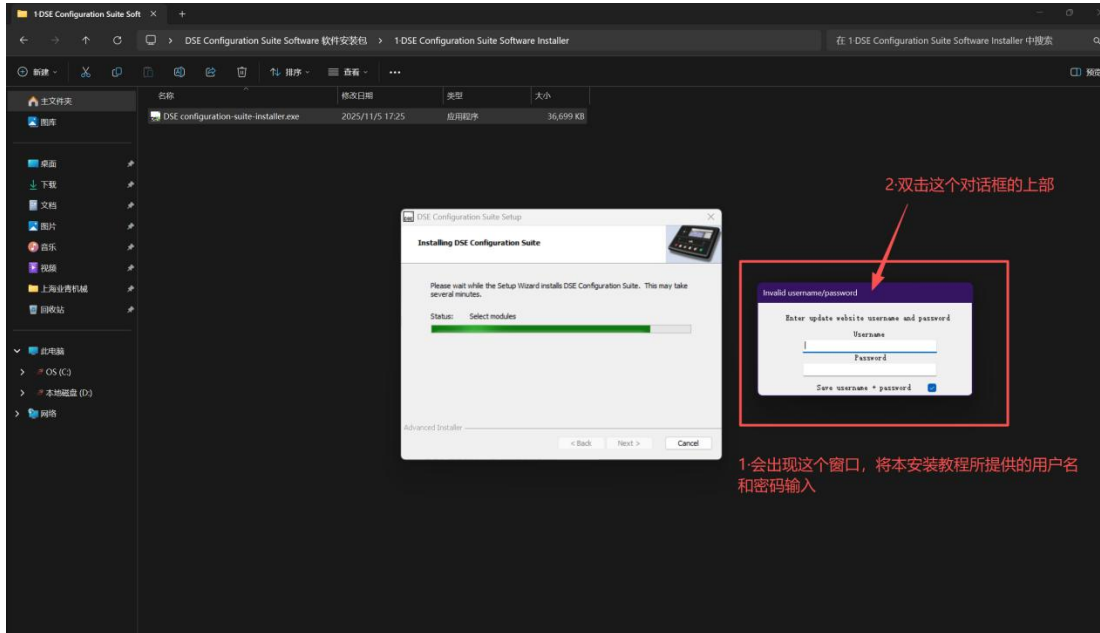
1-DSE Configuration Suite Soft ×  +

← → ↑ C  > DSE Configuration Suite Software 软件安装包 > 1-DSE Configuration Suite Software Installer  在 1-DSE Configuration Suite Software Installer 中搜索

新建 排序 查看 ··· 预览

主文件夹
图库

桌面
下载
文档
图片
音乐
视频
上海业青机械
回收站

此电脑
OS (C:)
本地磁盘 (D:)
网络

| 名称 | 修改日期 | 类型 | 大小 |
|---|---|---|---|
| DSE configuration-suite-installer.exe | 2025/11/5 17:25 | 应用程序 | 36,699 KB |

DSE Configuration Suite Setup

Installing DSE Configuration Suite

Please wait while the Setup Wizard installs DSE Configuration Suite. This may take several minutes.

Status: Select modules

Advanced Installer

< Back  Next >  Cancel

2·双击这个对话框的上部

Invalid username/password

Enter update website username and password

Username

Password

Save username + password

1·会出现这个窗口，将本安装教程所提供的用户名和密码输入